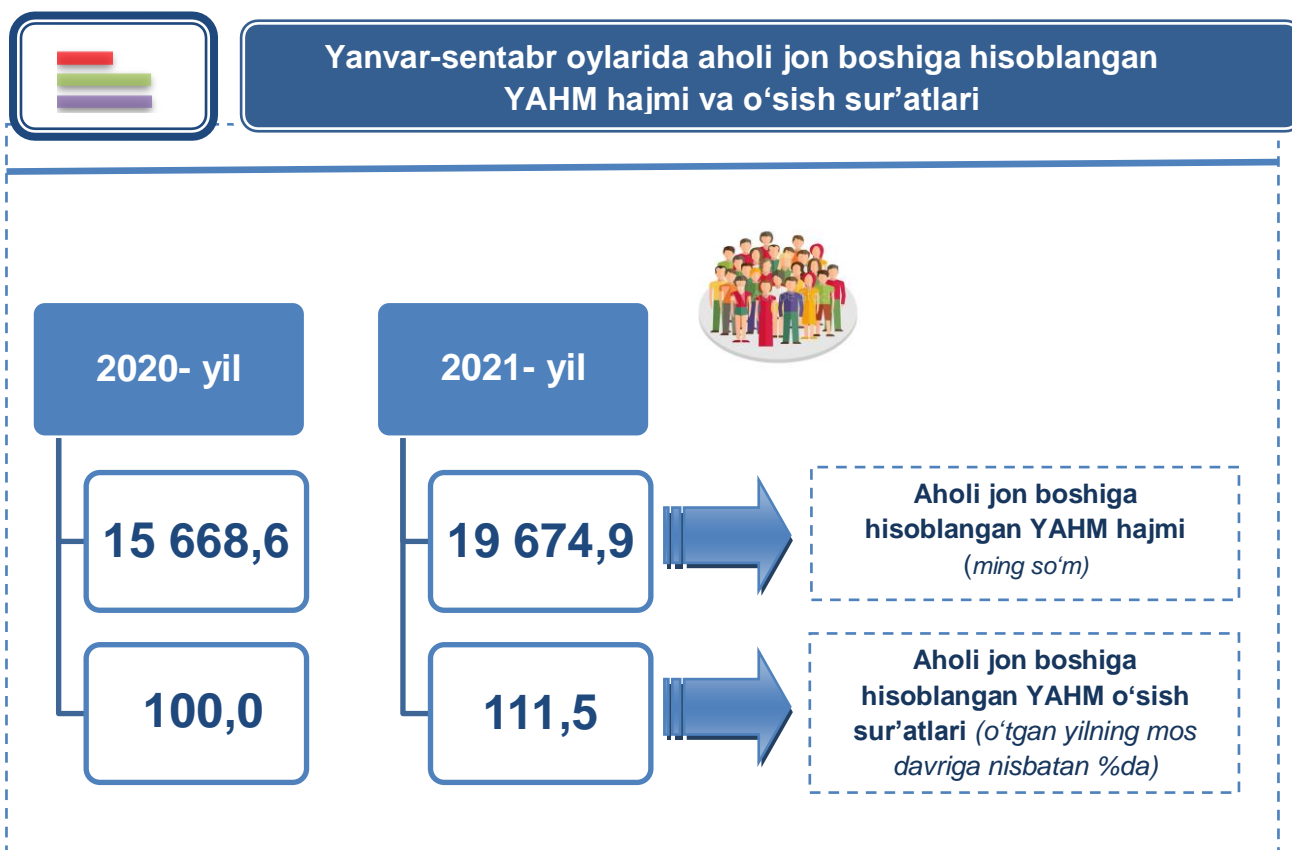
Yanvar-sentabr oylarida aholi jon boshiga hisoblangan YAHM hajmi va o‘sish sur’atlari

2020- yil

2021- yil

15 668,6

19 674,9

Aholi jon boshiga hisoblangan YAHM hajmi (ming so‘m)

100,0

111,5

Aholi jon boshiga hisoblangan YAHM o‘sish sur’atlari (o‘tgan yilning mos davriga nisbatan %da)